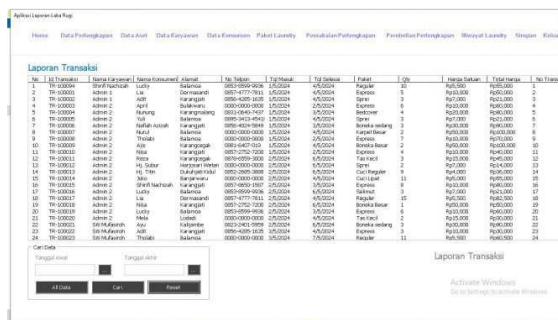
Aplikasi Laporan Laba Rugi

Home Data Perlengkapan Data Aset Data Karyawan Data Konsumen Paket Laundry Pemakaian Perlengkapan Pembelian Perlengkapan Riwayat Laundry Simpan Kelua

Laporan Transaksi

| No | Id Transaksi | Nama Karyawan | Nama Konsumen | Alamat | No Telpon | Tgl Masuk | Tgl Selesai | Paket | Qty | Harga Satuan | Total Harga | No Trans |
|---|---|---|---|---|---|---|---|---|---|---|---|---|
| 1 | TR-100000 | Shinfi Nachizah | Lucky | Balamoa | 0853-8599-9836 | 1/5/2024 | 4/5/2024 | Reguler | 10 | Rp5,500 | Rp55,000 | 1 |
| 2 | TR-100001 | Admin 2 | Lia | Dermasandi | 0857-4777-7811 | 1/5/2024 | 4/5/2024 | Express | 5 | Rp10,000 | Rp50,000 | 2 |
| 3 | TR-100002 | Admin 2 | Adit | Karangjati | 0856-4285-1635 | 1/5/2024 | 4/5/2024 | Sprei | 3 | Rp7,000 | Rp21,000 | 3 |
| 4 | TR-100003 | Admin 2 | April | Bulakwaru | 0000-0000-0000 | 1/5/2024 | 2/5/2024 | Express | 6 | Rp10,000 | Rp60,000 | 4 |
| 5 | TR-100004 | Admin 2 | Nunung | Karangmalang | 0831-0940-7437 | 1/5/2024 | 3/5/2024 | Bedcover | 4 | Rp20,000 | Rp80,000 | 5 |
| 6 | TR-100005 | Admin 2 | Naflah Azizah | Balamoa | 0895-3415-4542 | 1/5/2024 | 3/5/2024 | Sprei | 3 | Rp7,000 | Rp21,000 | 6 |
| 7 | TR-100006 | Admin 2 | Niken | Karangjati | 0856-4824-5849 | 1/5/2024 | 3/5/2024 | Boneka sedang | 3 | Rp20,000 | Rp60,000 | 7 |
| 8 | TR-100007 | Admin 2 | Nurul | Balamoa | 0000-0000-0000 | 1/5/2024 | 4/5/2024 | Karpet Besar | 2 | Rp50,000 | Rp100,000 | 8 |
| 9 | TR-100008 | Admin 2 | Tholabi | Balamoa | 0000-0000-0000 | 2/5/2024 | 4/5/2024 | Express | 7 | Rp10,000 | Rp70,000 | 9 |
| 10 | TR-100009 | Admin 2 | Aya | Karangjati | 0881-6407-010 | 2/5/2024 | 4/5/2024 | Boneka Besar | 2 | Rp50,000 | Rp100,000 | 10 |
| 11 | TR-100010 | Admin 2 | Nisa | Karangjati | 0857-2752-7208 | 2/5/2024 | 2/5/2024 | Express | 4 | Rp10,000 | Rp40,000 | 11 |
| 12 | TR-100011 | Admin 2 | Reza | Karangjati | 0878-6559-3600 | 2/5/2024 | 6/5/2024 | Tas Kecil | 3 | Rp15,000 | Rp45,000 | 12 |
| 13 | TR-100012 | Admin 2 | Hj. Subur | Kertaran Wetan | 0000-0000-0000 | 2/5/2024 | 6/5/2024 | Sprei | 2 | Rp7,000 | Rp14,000 | 13 |
| 14 | TR-100013 | Admin 2 | Hj. Titin | Dukuhjati Kidul | 0852-2805-0600 | 2/5/2024 | 6/5/2024 | Cuci Reguler | 9 | Rp4,000 | Rp36,000 | 14 |
| 15 | TR-100014 | Admin 2 | Joko | Banjarwaru | 0000-0000-0000 | 2/5/2024 | 6/5/2024 | Cuci Lipat | 11 | Rp5,000 | Rp55,000 | 15 |
| 16 | TR-100015 | Admin 2 | Shinfi Nachizah | Karangjati | 0857-0659-1567 | 2/5/2024 | 3/5/2024 | Express | 8 | Rp10,000 | Rp80,000 | 16 |
| 17 | TR-100016 | Admin 2 | Lucky | Balamoa | 0853-8599-9836 | 2/5/2024 | 6/5/2024 | Selimut | 3 | Rp7,000 | Rp21,000 | 17 |
| 18 | TR-100017 | Admin 2 | Lia | Dermasandi | 0857-4777-7811 | 2/5/2024 | 6/5/2024 | Reguler | 15 | Rp5,500 | Rp82,500 | 18 |
| 19 | TR-100018 | Admin 2 | Nisa | Karangjati | 0857-2752-7208 | 2/5/2024 | 6/5/2024 | Boneka Besar | 1 | Rp50,000 | Rp50,000 | 19 |
| 20 | TR-100019 | Admin 2 | Lucky | Balamoa | 0853-8599-9836 | 2/5/2024 | 3/5/2024 | Express | 6 | Rp10,000 | Rp60,000 | 20 |
| 21 | TR-100020 | Admin 2 | Mela | Lebeteng | 0000-0000-0000 | 2/5/2024 | 4/5/2024 | Tas Kecil | 4 | Rp15,000 | Rp60,000 | 21 |
| 22 | TR-100021 | SM Mufasirch | Ayu | Kalipetan | 0823-2401-5959 | 2/5/2024 | 6/5/2024 | Karpet Besar | 2 | Rp30,000 | Rp60,000 | 22 |
| 23 | TR-100022 | SM Mufasirch | Adit | Karangjati | 0856-4285-1635 | 3/5/2024 | 6/5/2024 | Boneka sedang | 3 | Rp20,000 | Rp60,000 | 23 |
| 24 | TR-100023 | SM Mufasirch | Tholabi | Balamoa | 0000-0000-0000 | 3/5/2024 | 7/5/2024 | Reguler | 11 | Rp5,500 | Rp60,500 | 24 |

Cari Data
Tanggal Awal
...
Tanggal Akhir
...
All Data
Cari
Reset

Laporan Transaksi

Activate Windows
Go to Settings to activate Windows.